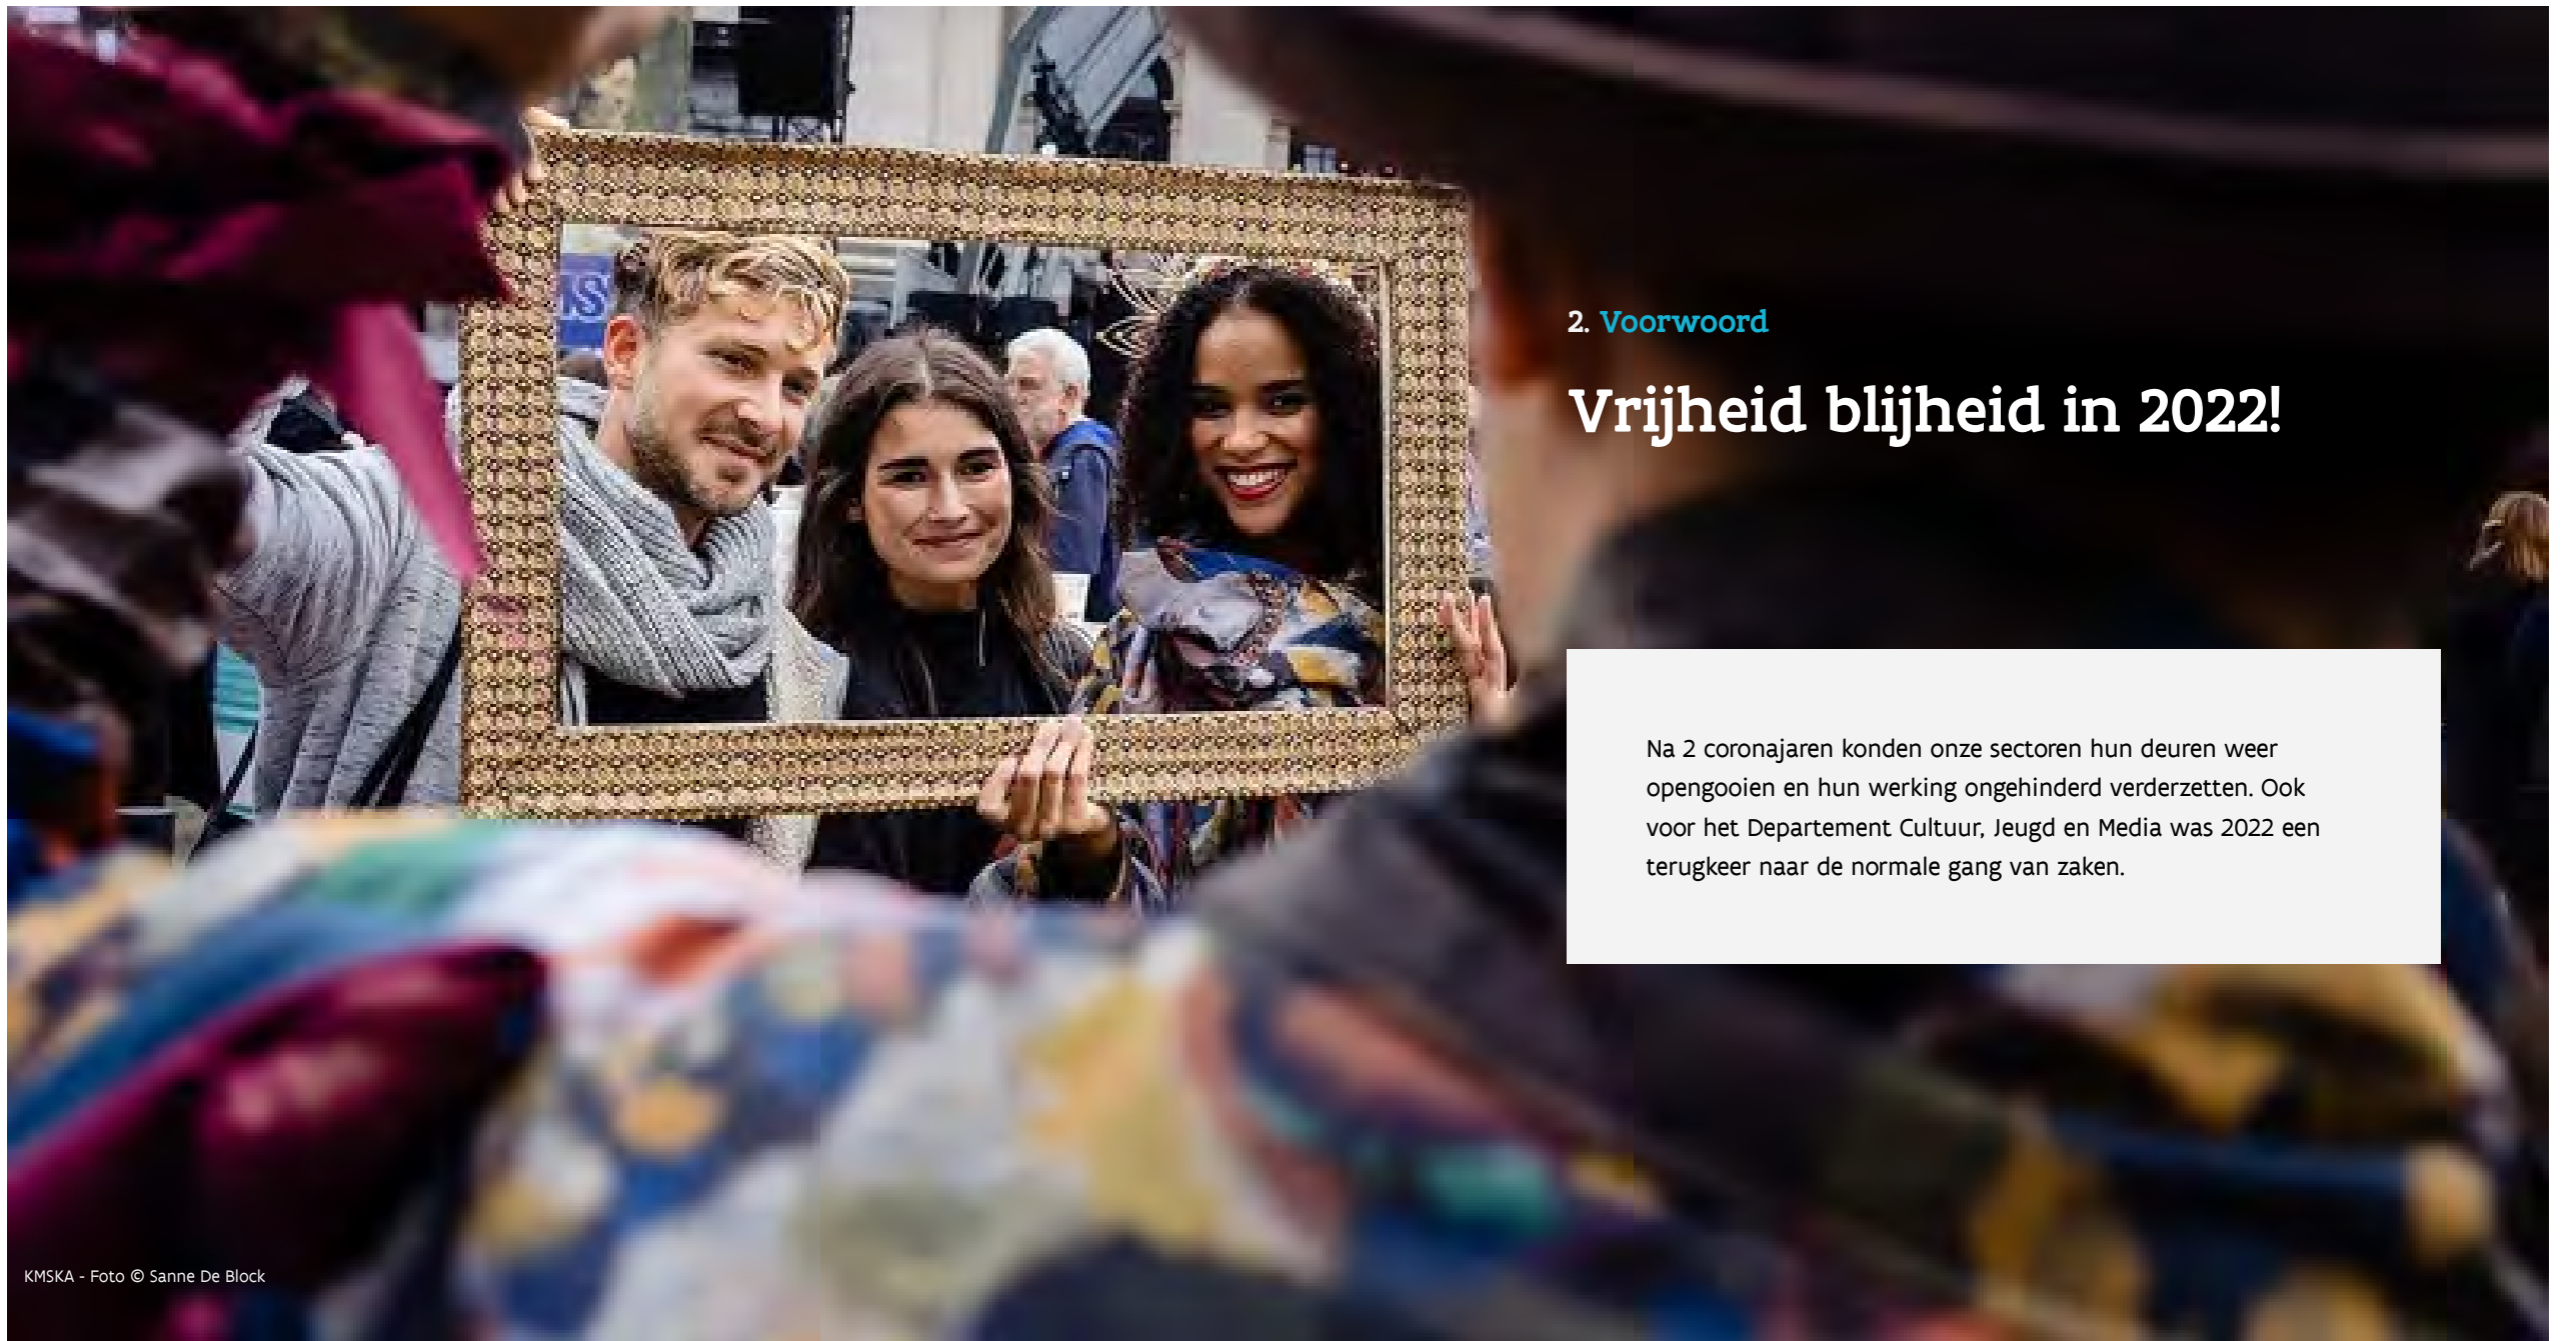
2. Voorwoord

Vrijheid blijheid in 2022!

Na 2 coronajaren konden onze sectoren hun deuren weer opengooien en hun werking ongehinderd verderzetten. Ook voor het Departement Cultuur, Jeugd en Media was 2022 een terugkeer naar de normale gang van zaken.

KMSKA - Foto © Sanne De Block